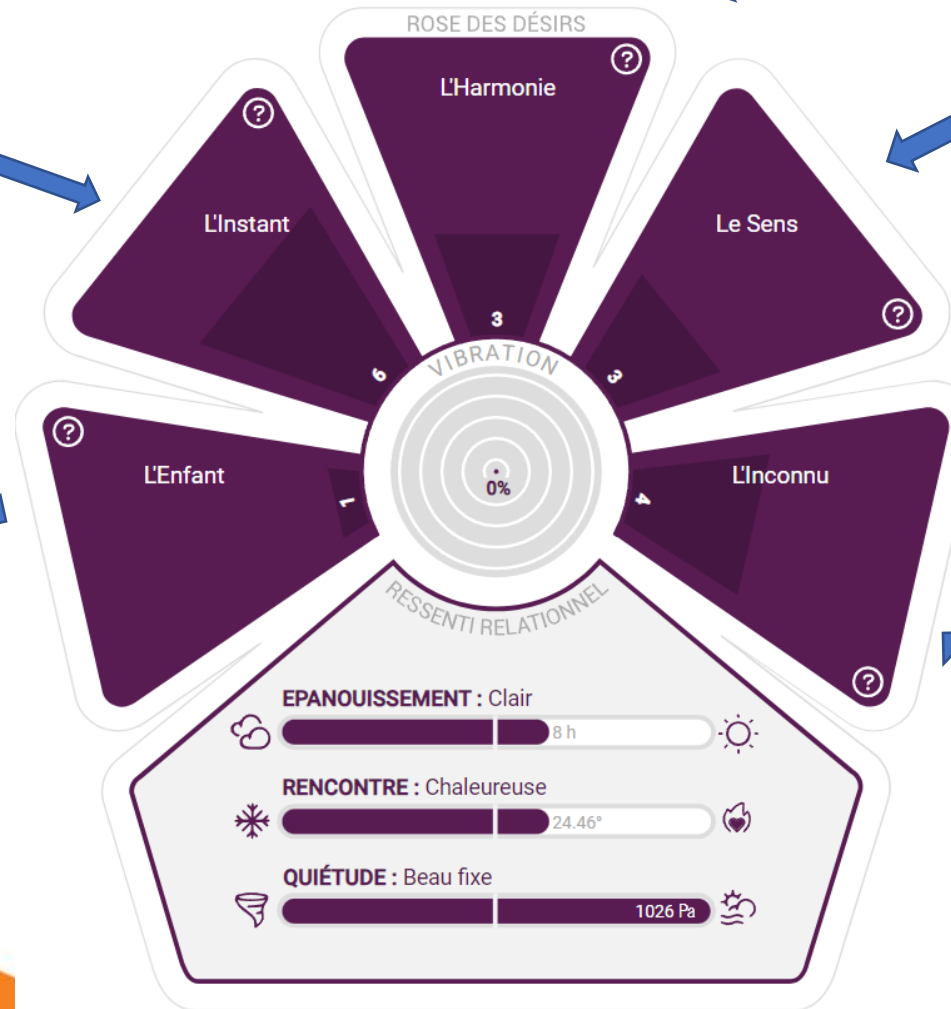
ROSE DES DÉSIRS

L'Harmonie
?
3

L'Instant
?
6

Le Sens
?
3

L'Enfant
?
1

L'Inconnu
?
4

VIBRATION
0%

RESSENTI RELATIONNEL

EPANOUISSEMENT : Clair
8 h

RENCONTRE : Chaleureuse
24.46°

QUIÉTUDE : Beau fixe
1026 Pa